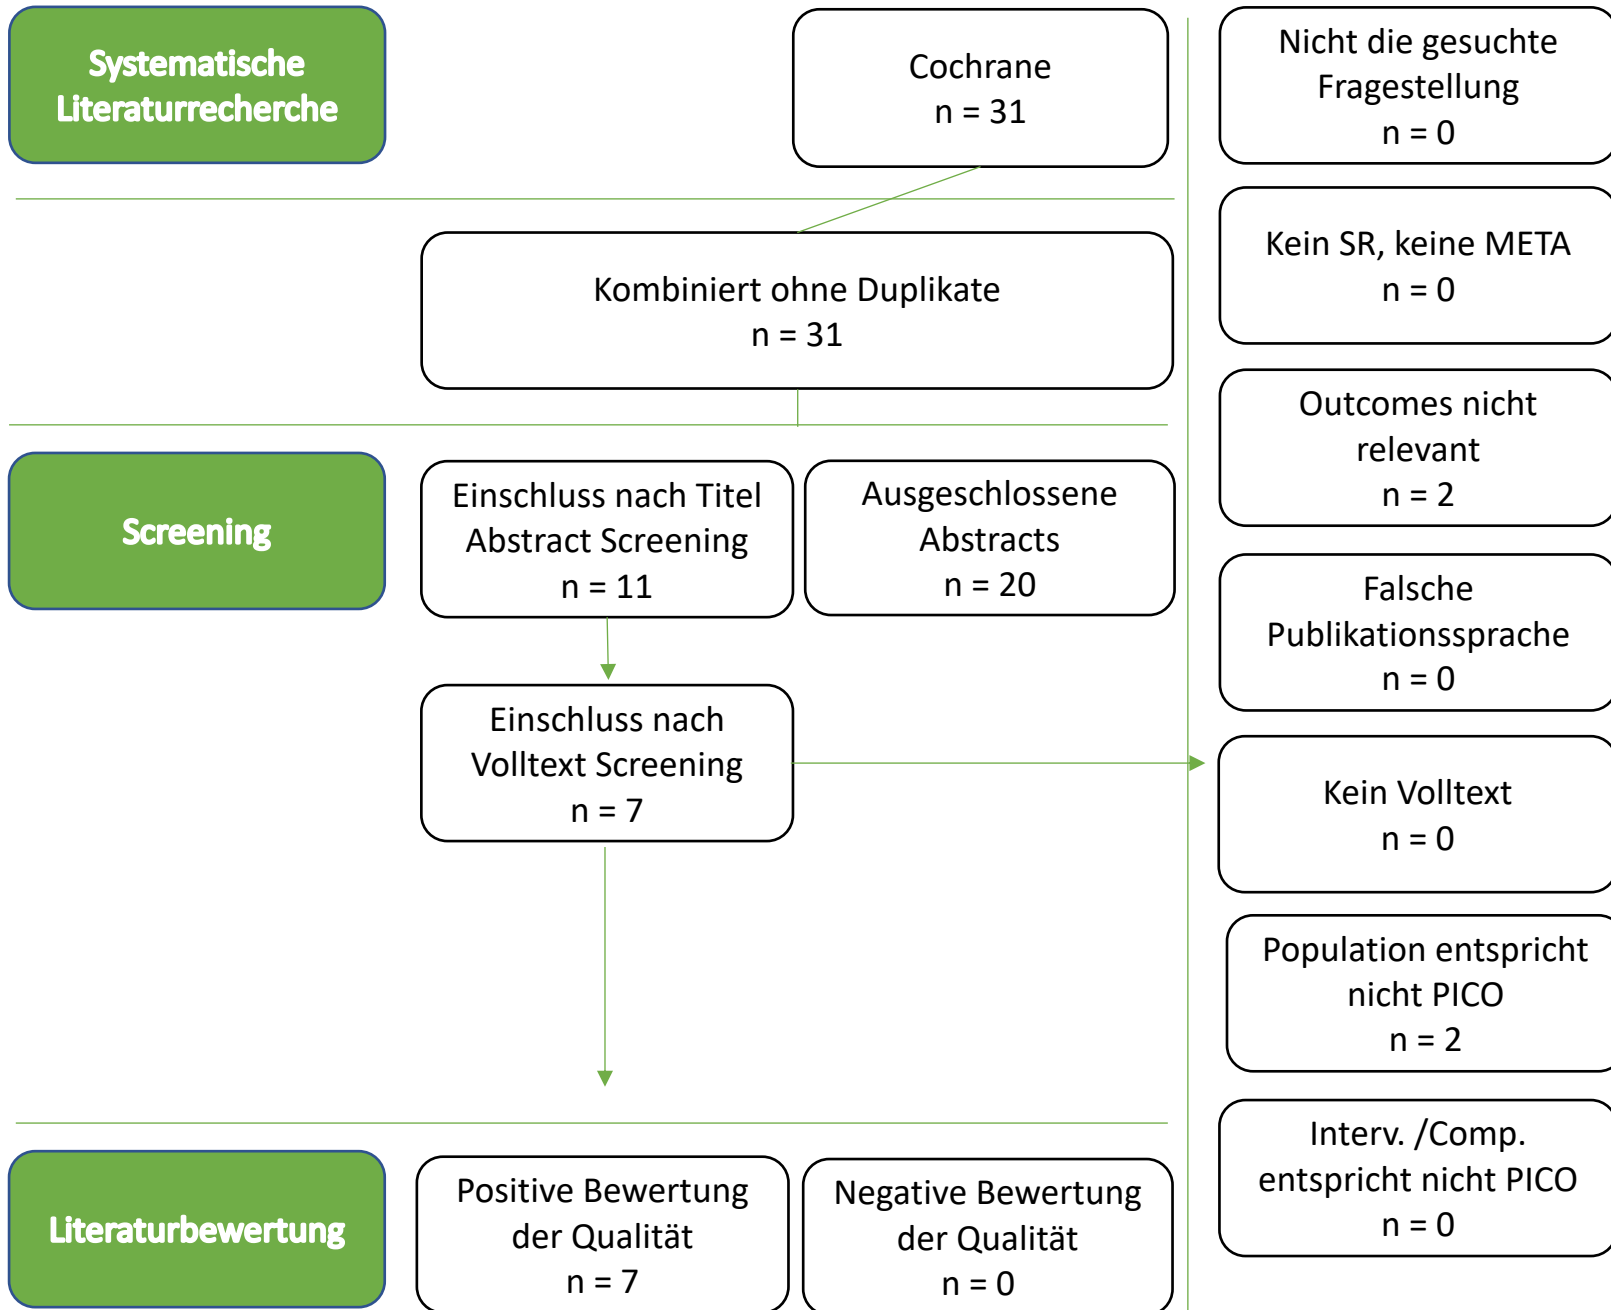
Systematische Literaturrecherche

Cochrane
n = 31

Kombiniert ohne Duplikate
n = 31

Screening

Einschluss nach Titel Abstract Screening
n = 11

Ausgeschlossene Abstracts
n = 20

Einschluss nach Volltext Screening
n = 7

Literaturbewertung

Positive Bewertung der Qualität
n = 7

Negative Bewertung der Qualität
n = 0

Nicht die gesuchte Fragestellung
n = 0

Kein SR, keine META
n = 0

Outcomes nicht relevant
n = 2

Falsche Publikationssprache
n = 0

Kein Volltext
n = 0

Population entspricht nicht PICO
n = 2

Interv. /Comp. entspricht nicht PICO
n = 0